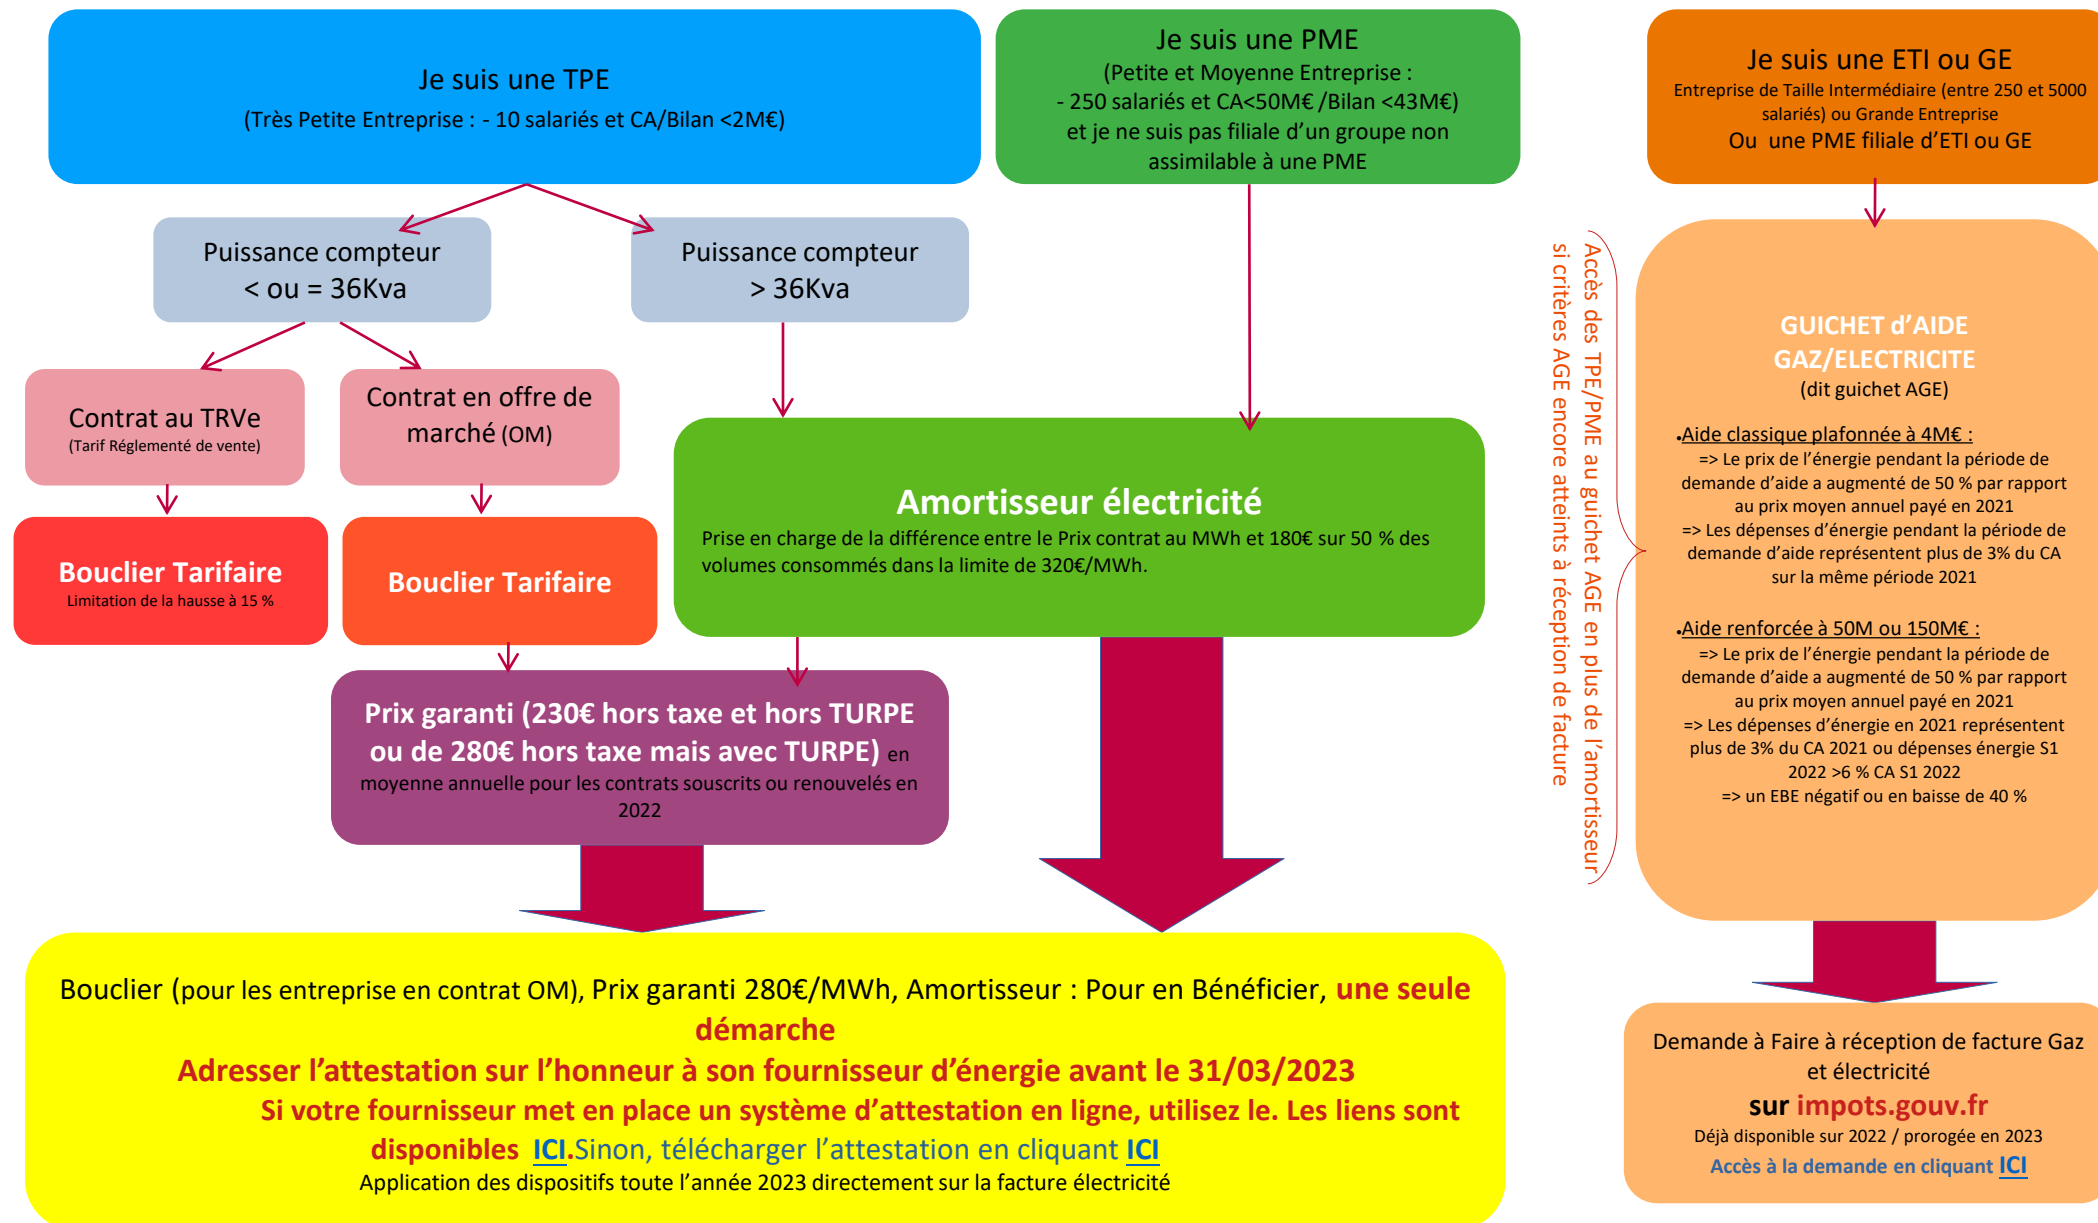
Je suis une TPE
(Très Petite Entreprise : - 10 salariés et CA/Bilan <2M€)

Je suis une PME
(Petite et Moyenne Entreprise :
- 250 salariés et CA<50M€ /Bilan <43M€)
et je ne suis pas filiale d'un groupe non assimilable à une PME

Je suis une ETI ou GE
Entreprise de Taille Intermédiaire (entre 250 et 5000 salariés) ou Grande Entreprise
Ou une PME filiale d'ETI ou GE

Puissance compteur
< ou = 36Kva

Puissance compteur
> 36Kva

Contrat au TRVe
(Tarif Réglementé de vente)

Contrat en offre de marché (OM)

Bouclier Tarifaire
Limitation de la hausse à 15 %

Bouclier Tarifaire

Amortisseur électricité
Prise en charge de la différence entre le Prix contrat au MWh et 180€ sur 50 % des volumes consommés dans la limite de 320€/MWh.

Prix garanti (230€ hors taxe et hors TURPE ou de 280€ hors taxe mais avec TURPE) en moyenne annuelle pour les contrats souscrits ou renouvelés en 2022

Accès des TPE/PME au guichet AGE en plus de l'amortisseur si critères AGE encore atteints à réception de facture

GUICHET d'AIDE GAZ/ELECTRICITE
(dit guichet AGE)

•Aide classique plafonnée à 4M€ :
=> Le prix de l'énergie pendant la période de demande d'aide a augmenté de 50 % par rapport au prix moyen annuel payé en 2021
=> Les dépenses d'énergie pendant la période de demande d'aide représentent plus de 3% du CA sur la même période 2021

•Aide renforcée à 50M ou 150M€ :
=> Le prix de l'énergie pendant la période de demande d'aide a augmenté de 50 % par rapport au prix moyen annuel payé en 2021
=> Les dépenses d'énergie en 2021 représentent plus de 3% du CA 2021 ou dépenses énergie S1 2022 >6 % CA S1 2022
=> un EBE négatif ou en baisse de 40 %

Bouclier (pour les entreprise en contrat OM), Prix garanti 280€/MWh, Amortisseur : Pour en Bénéficier, une seule démarche
Adresser l'attestation sur l'honneur à son fournisseur d'énergie avant le 31/03/2023
Si votre fournisseur met en place un système d'attestation en ligne, utilisez le. Les liens sont disponibles ICI.Sinon, télécharger l'attestation en cliquant ICI
Application des dispositifs toute l'année 2023 directement sur la facture électricité

Demande à Faire à réception de facture Gaz et électricité
sur impots.gouv.fr
Déjà disponible sur 2022 / prorogée en 2023
Accès à la demande en cliquant ICI